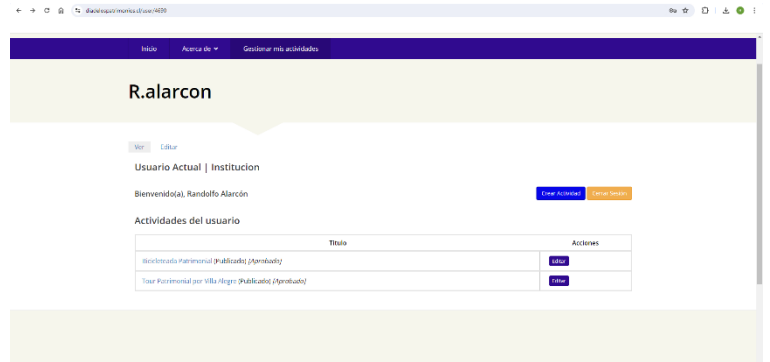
diasdelpatrimonio.cl/user/4699

Inicio Acerca de Gestionar mis actividades

R.alarcon

Ver Editar

Usuario Actual | Institucion

Bienvenido(a), Randolfo Alarcón

Crear Actividad Cerrar Sesión

Actividades del usuario

| Título | Acciones |
|---|---|
| Bicicletrada Patrimonial [Publicado] [Aprobado] | Editar |
| Tour Patrimonial por Villa Alegre [Publicado] [Aprobado] | Editar |